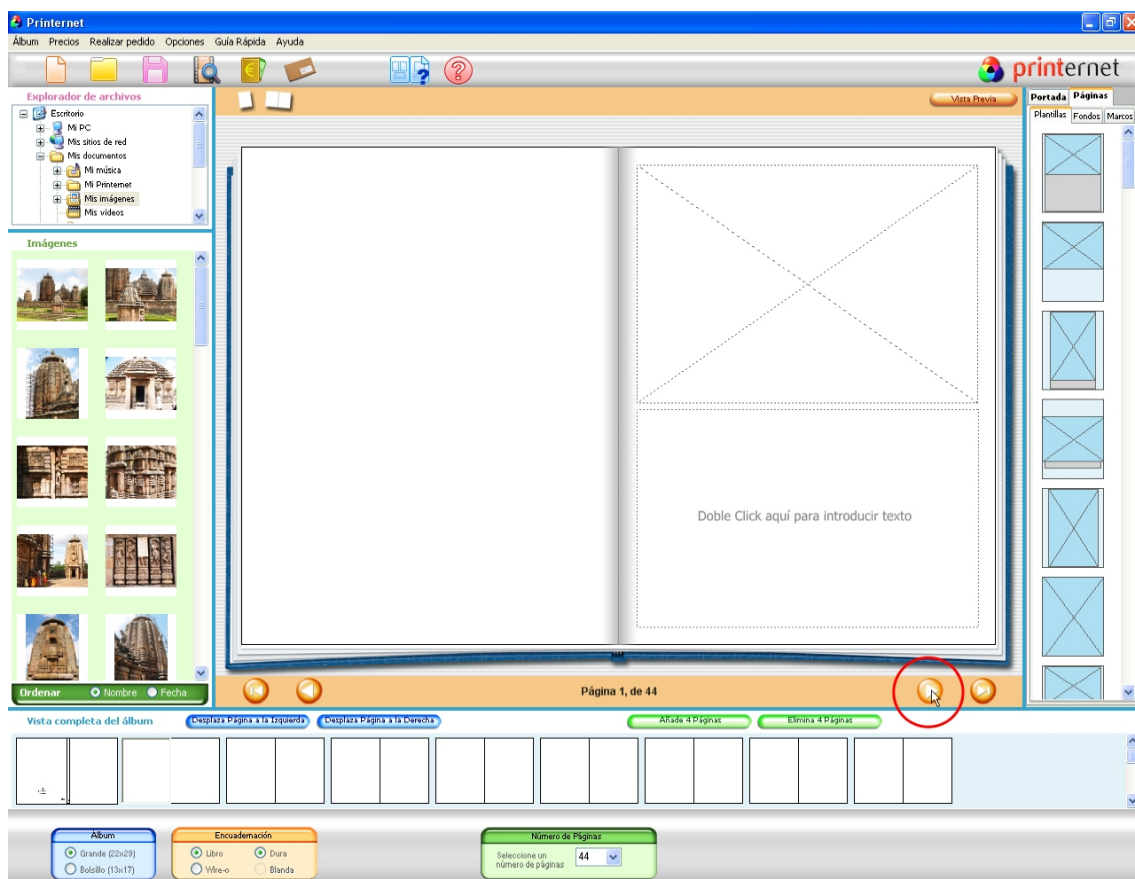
Printernet

Álbum Precios Realizar pedido Opciones Guía Rápida Ayuda

printernet

Explorador de archivos

Escritorio
Mi PC
Mis sitios de red
Mis documentos
Mi música
Mi Printernet
Mis imágenes
Mis vídeos

Imágenes

Ordenar Nombre Fecha

Vista Previa

Doble Click aquí para introducir texto

Página 1, de 44

Portada Páginas

Plantillas Fondos Marcos

Vista completa del álbum

Desplaza Página a la Izquierda

Desplaza Página a la Derecha

Añade 4 Páginas

Elimina 4 Páginas

Album
Grande (22x29)
Bolsillo (13x17)

Encuadernación
Libro
Dura
Wire-o
Blanda

Número de Páginas
Seleccione un número de páginas
44